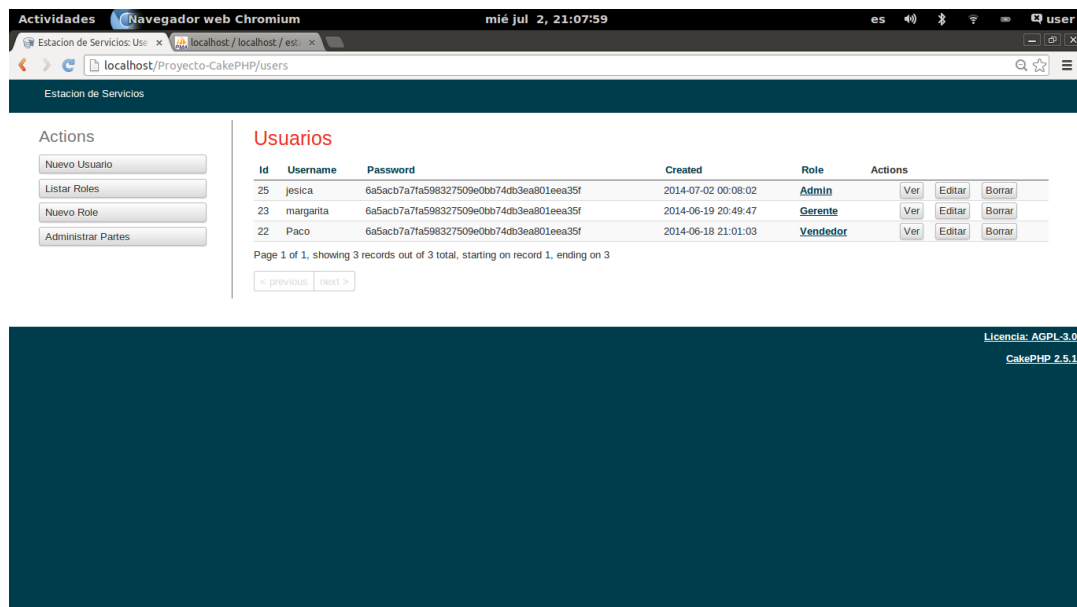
Actividades Navegador web Chromium mié jul 2, 21:07:59 es user

Estacion de Servicios: Use × localhost / localhost / est ×

localhost/Proyecto-CakePHP/users

Estacion de Servicios

Actions

Nuevo Usuario

Listar Roles

Nuevo Role

Administrar Partes

Usuarios

| Id | Username | Password | Created | Role | Actions |
|---|---|---|---|---|---|
| 25 | jesica | 6a5acb7a7fa598327509e0bb74db3ea801eea35f | 2014-07-02 00:08:02 | Admin | Ver Editar Borrar |
| 23 | margarita | 6a5acb7a7fa598327509e0bb74db3ea801eea35f | 2014-06-19 20:49:47 | Gerente | Ver Editar Borrar |
| 22 | Paco | 6a5acb7a7fa598327509e0bb74db3ea801eea35f | 2014-06-18 21:01:03 | Vendedor | Ver Editar Borrar |

Page 1 of 1, showing 3 records out of 3 total, starting on record 1, ending on 3

< previous next >

Licencia: AGPL-3.0

CakePHP 2.5.1